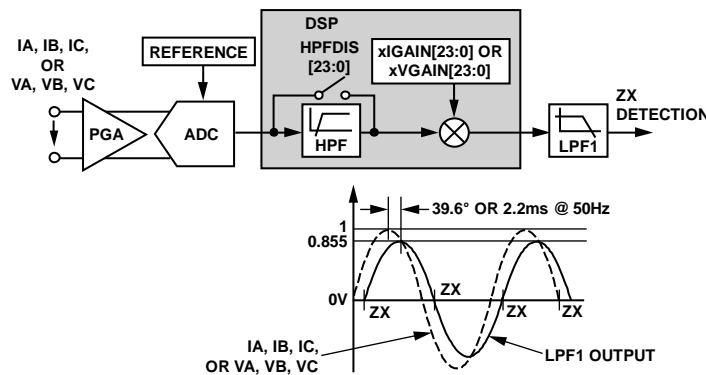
DSP

IA, IB, IC, OR VA, VB, VC

REFERENCE

HPFDIS [23:0]

xIGAIN[23:0] OR xVGAIN[23:0]

PGA

ADC

HPF

LPF1

ZX DETECTION

39.6° OR 2.2ms @ 50Hz

1

0.855

0V

ZX

ZX

ZX

ZX

IA, IB, IC, OR VA, VB, VC

LPF1 OUTPUT